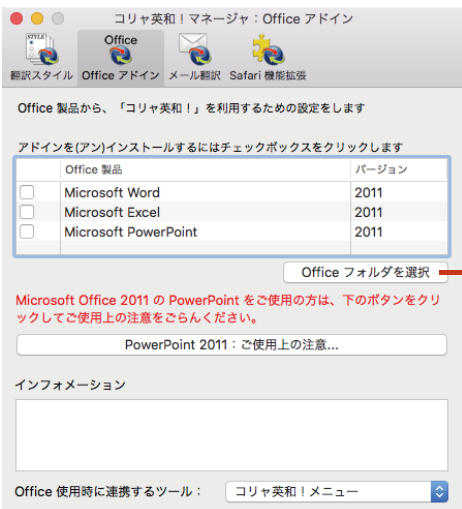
コリャ英和！マネージャ：Office アドイン

STYLE 翻訳スタイル
Office Office アドイン
メール翻訳
Safari 機能拡張

Office 製品から、「コリャ英和！」を利用するための設定をします

アドインを(アン)インストールするにはチェックボックスをクリックします

| | Office 製品 | バージョン |
|---|---|---|
| ☐ | Microsoft Word | 2011 |
| ☐ | Microsoft Excel | 2011 |
| ☐ | Microsoft PowerPoint | 2011 |

Office フォルダを選択

Microsoft Office 2011 の PowerPoint をご使用の方は、下のボタンをクリックしてご使用上の注意をごらんください。

PowerPoint 2011：ご使用上の注意...

インフォメーション

Office 使用時に連携するツール：
コリャ英和！メニュー